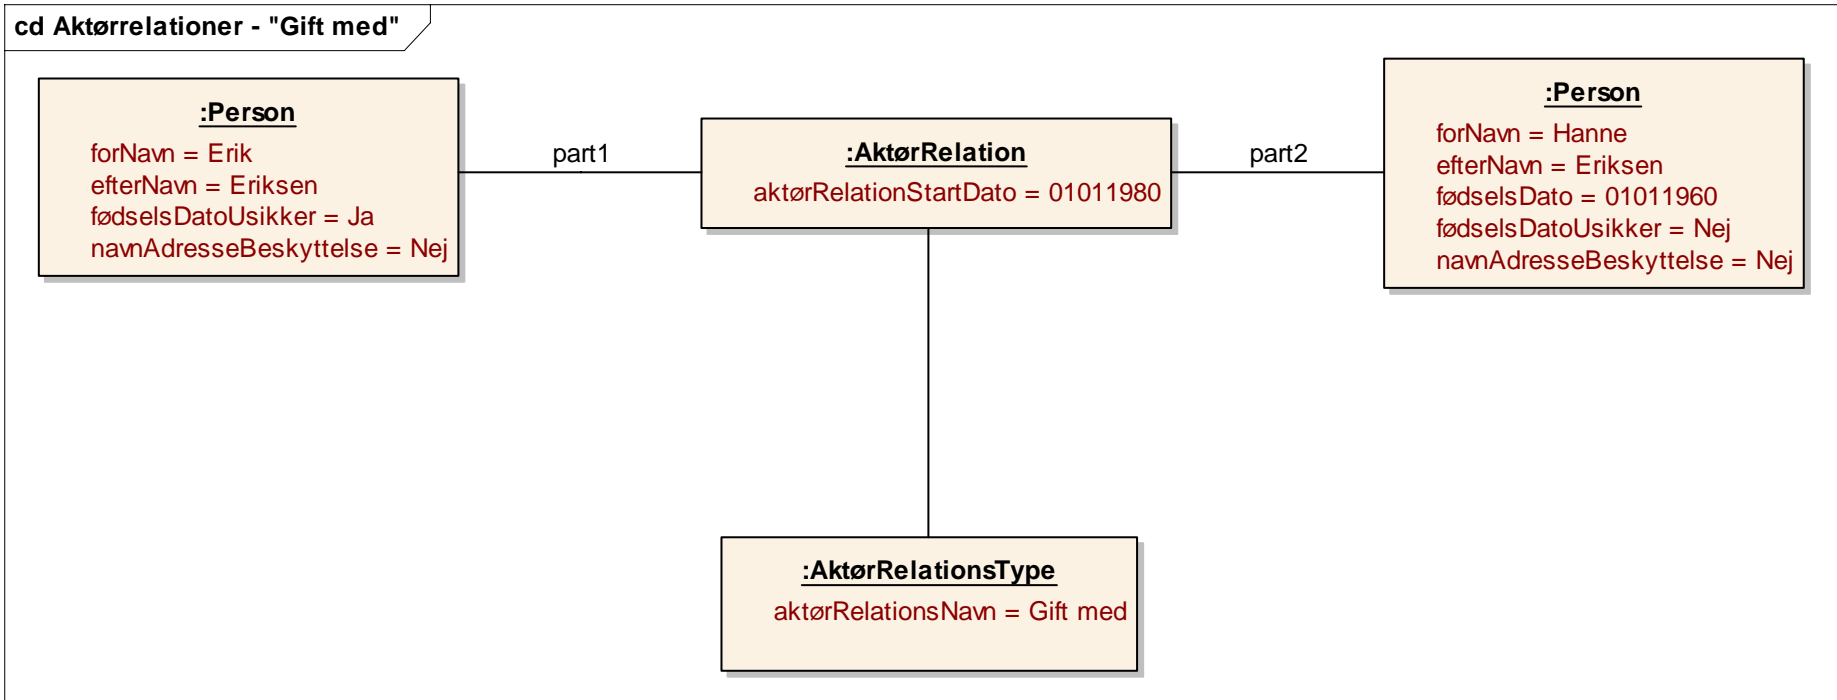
cd Aktørrelationer - "Gift med"

:Person
forNavn = Erik
efterNavn = Eriksen
fødselsDatoUsikker = Ja
navnAdresseBeskyttelse = Nej

part1

:AktørRelation
aktørRelationStartDato = 01011980

part2

:Person
forNavn = Hanne
efterNavn = Eriksen
fødselsDato = 01011960
fødselsDatoUsikker = Nej
navnAdresseBeskyttelse = Nej

:AktørRelationsType
aktørRelationsNavn = Gift med